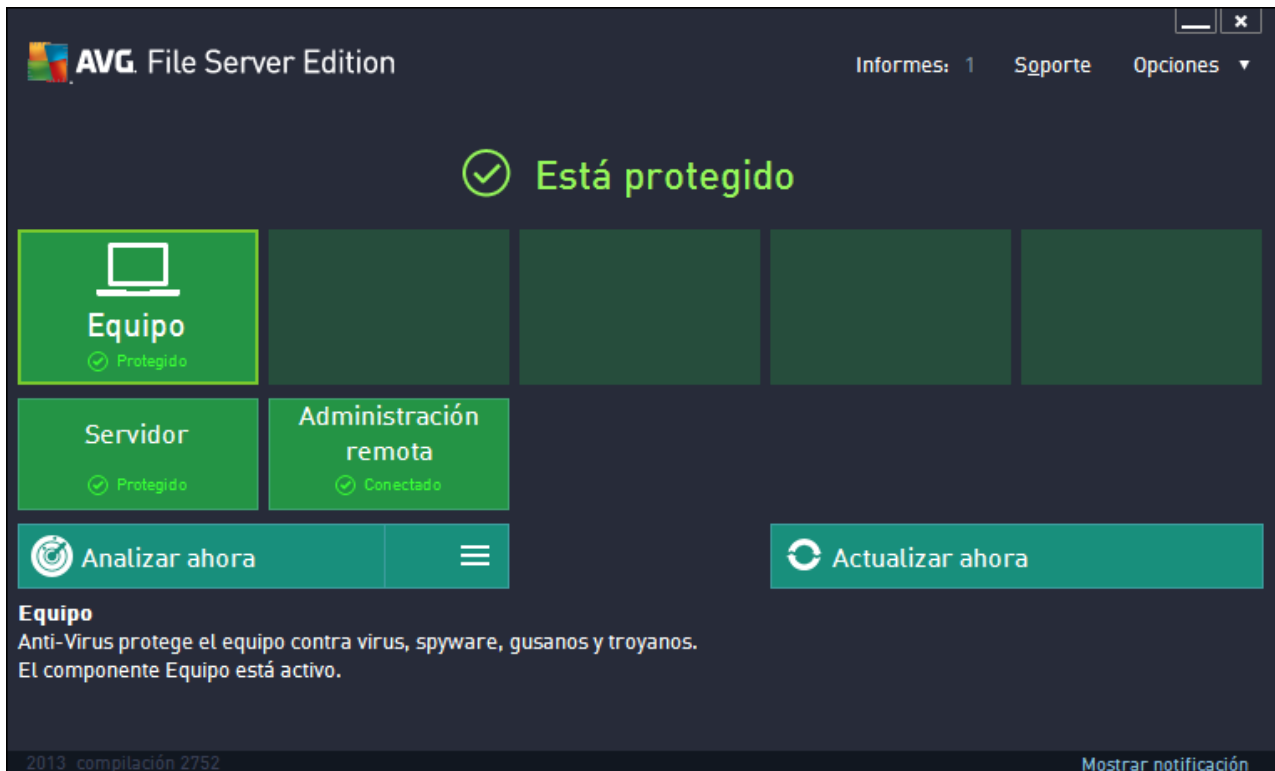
AVG. File Server Edition

Informes: 1 Soporte Opciones ▼

Está protegido

Equipo
Protegido

Servidor
Protegido

Administración remota
Conectado

Analizar ahora

Actualizar ahora

Equipo
Anti-Virus protege el equipo contra virus, spyware, gusanos y troyanos.
El componente Equipo está activo.

2013 compilación 2752

Mostrar notificación